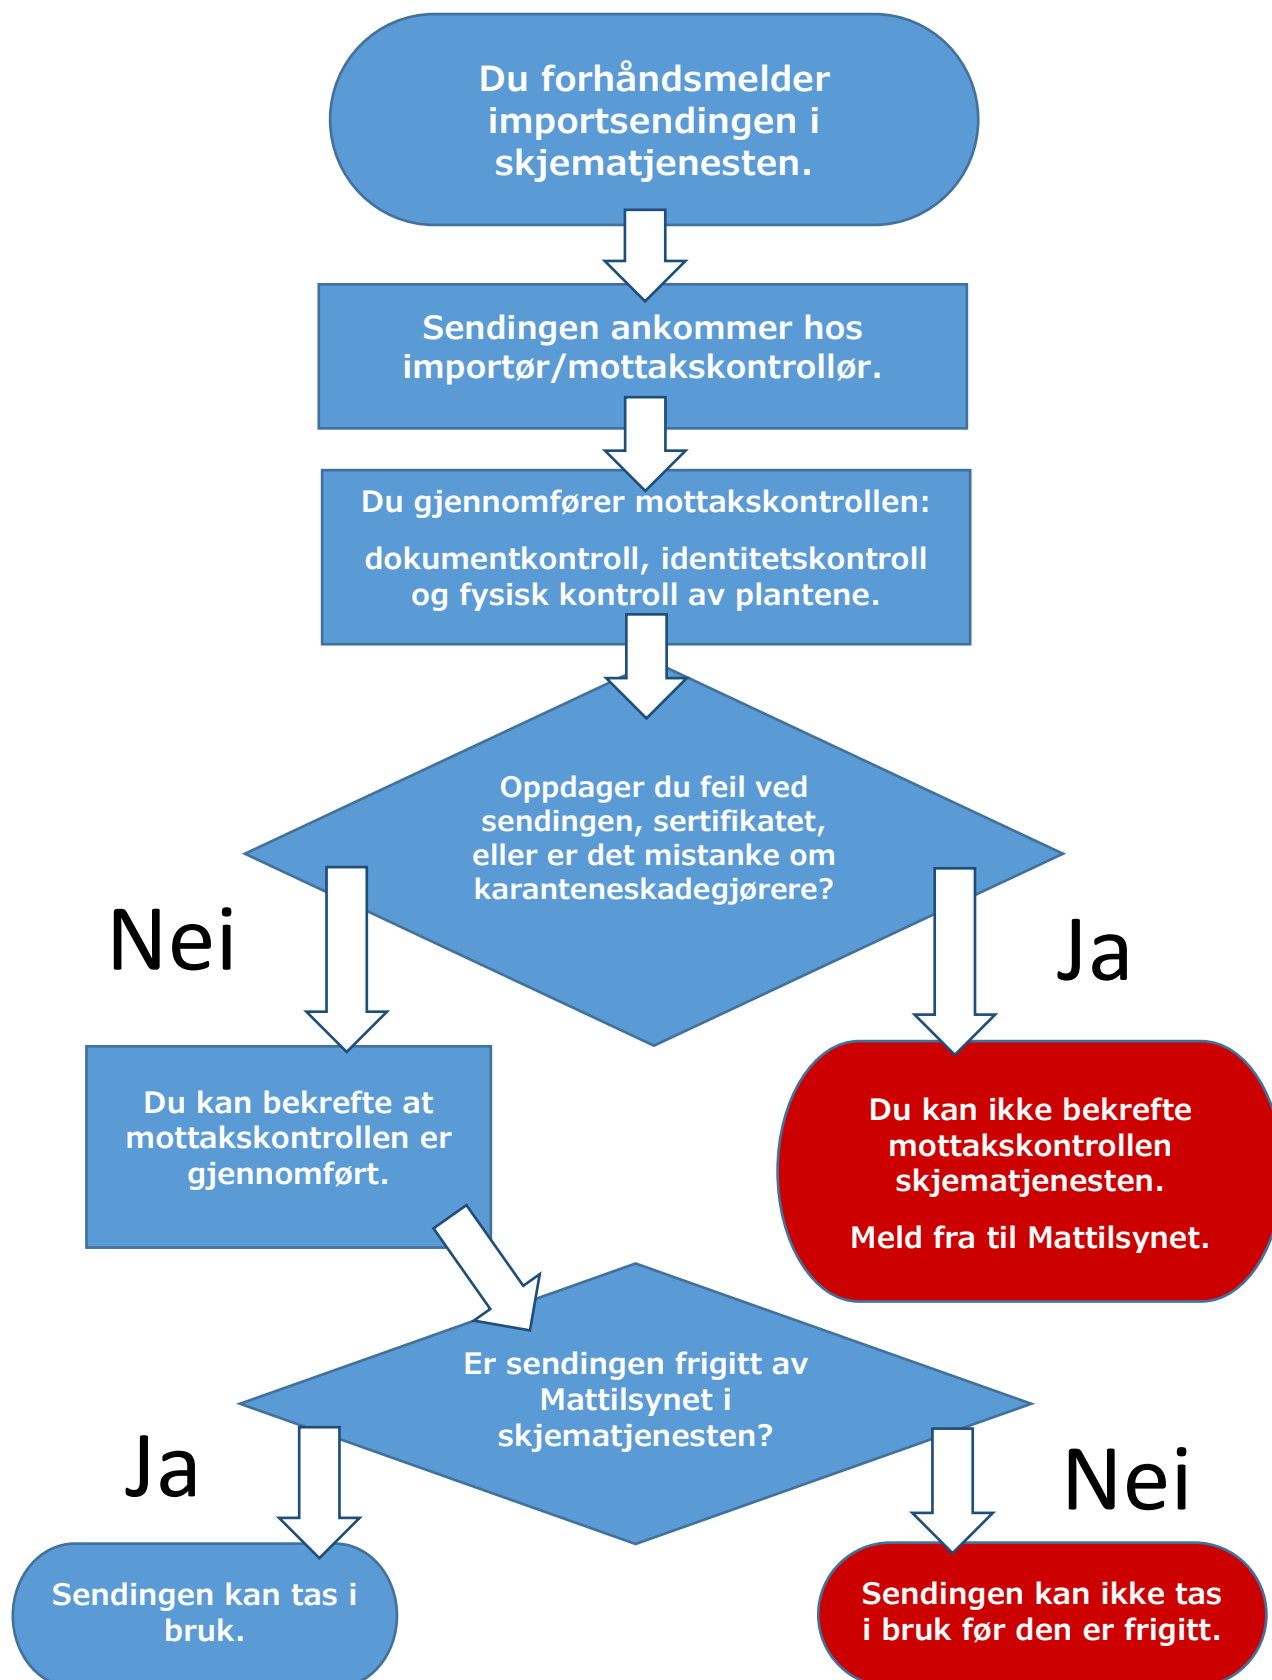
Du forhåndsmelder importsendingen i skjematjenesten.

Sendingen ankommer hos importør/mottakskontrollør.

Du gjennomfører mottakskontrollen:

dokumentkontroll, identitetskontroll og fysisk kontroll av plantene.

Oppdager du feil ved sendingen, sertifikatet, eller er det mistanke om karanteneskadegjørere?

Nei

Ja

Du kan bekrefte at mottakskontrollen er gjennomført.

Du kan ikke bekrefte mottakskontrollen skjematjenesten.

Meld fra til Mattilsynet.

Er sendingen frigitt av Mattilsynet i skjematjenesten?

Ja

Nei

Sendingen kan tas i bruk.

Sendingen kan ikke tas i bruk før den er frigitt.